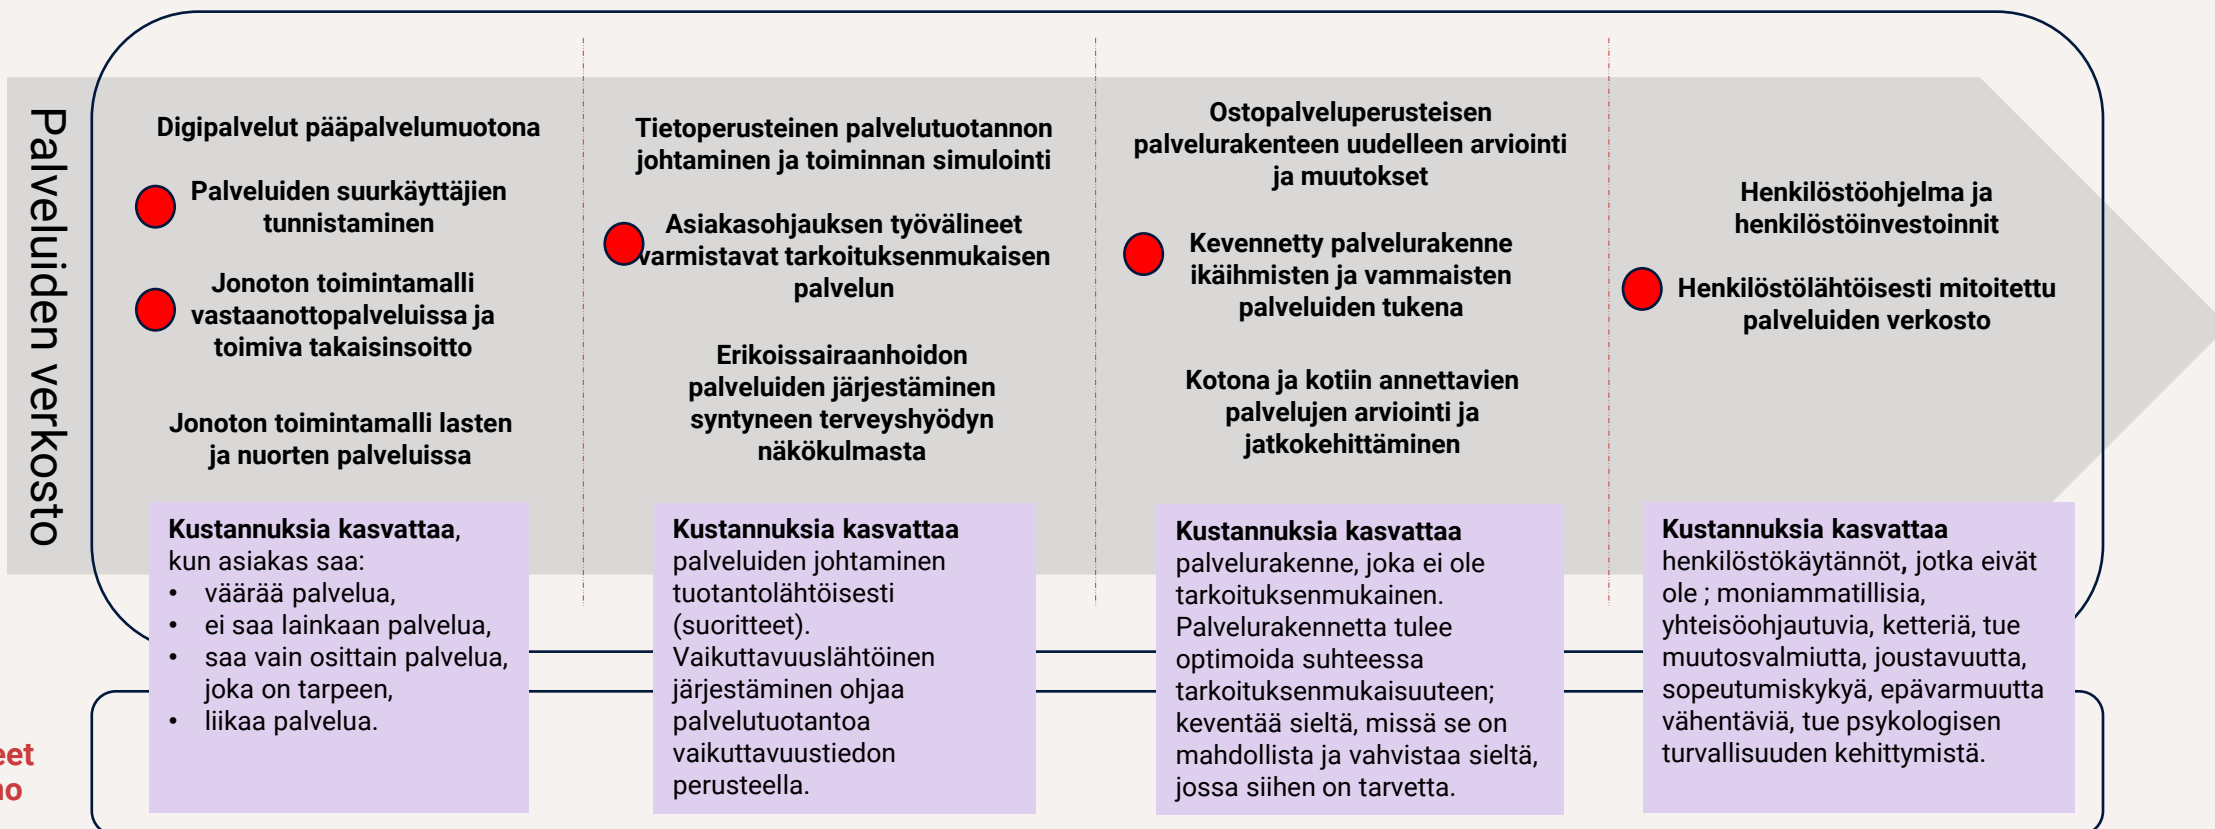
Palveluiden verkosto

Digipalvelut pääpalvelumuotona

Palveluiden suurkäyttäjien tunnistaminen

Jonoton toimintamalli vastaanottopalveluissa ja toimiva takaisinsoitto

Jonoton toimintamalli lasten ja nuorten palveluissa

Kustannuksia kasvattaa, kun asiakas saa:
• väärää palvelua,
• ei saa lainkaan palvelua,
• saa vain osittain palvelua, joka on tarpeen,
• liikaa palvelua.

Tietoperusteinen palvelutuotannon johtaminen ja toiminnan simulointi

Asiakasohjauksen työvälineet varmistavat tarkoituksenmukaisen palvelun

Erikoissairaanhoidon palveluiden järjestäminen syntyneen terveyshyödyn näkökulmasta

Kustannuksia kasvattaa palveluiden johtaminen tuotantolähtöisesti (suoritteet). Vaikuttavuuslähtöinen järjestäminen ohjaa palvelutuotantoa vaikuttavuustiedon perusteella.

Ostopalveluperusteisen palvelurakenteen uudelleen arviointi ja muutokset

Kevennetty palvelurakenne ikäihmisten ja vammaisten palveluiden tukena

Kotona ja kotiin annettavien palvelujen arviointi ja jatkokehittäminen

Kustannuksia kasvattaa palvelurakenne, joka ei ole tarkoituksenmukainen. Palvelurakennetta tulee optimoida suhteessa tarkoituksenmukaisuuteen; keventää sieltä, missä se on mahdollista ja vahvistaa sieltä, jossa siihen on tarvetta.

Henkilöstöohjelma ja henkilöstöinvestoinnit

Henkilöstölähtöisesti mitoitettu palveluiden verkosto

Kustannuksia kasvattaa henkilöstökäytännöt, jotka eivät ole ; moniammatillisia, yhteisöohjautuvia, ketteriä, tue muutosvalmiutta, joustavuutta, sopeutumiskykyä, epävarmuutta vähentäviä, tue psykologisen turvallisuuden kehittymistä.

eet
io